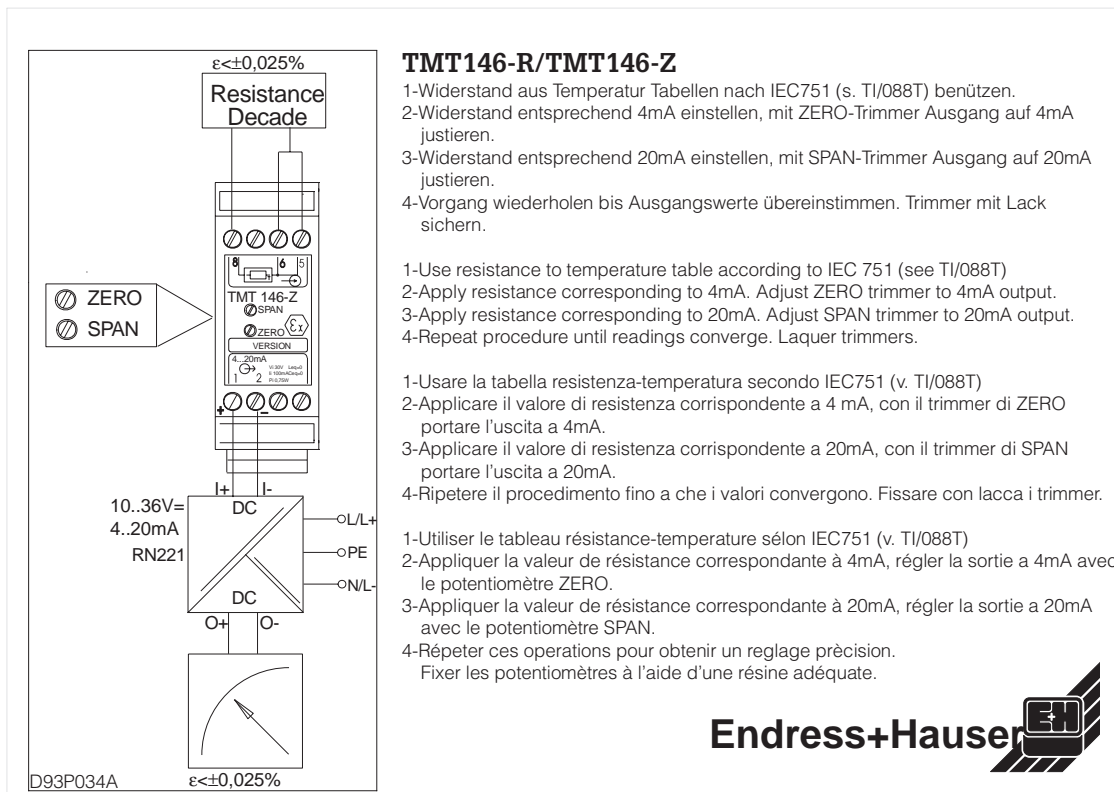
ε<±0,025%

Resistance Decade

8 6 5

TMT 146-Z

SPAN

ZERO

VERSION

4...20mA

1 2

Vi:30V Li≤μ0
Ii:100mA Ci≤μ0
Pi:0.75W

+ −

ZERO

SPAN

I+ I-

10..36V=
4..20mA
RN221

DC

DC

L/L+

PE

N/L-

O+ O-

D93P034A

ε<±0,025%

TMT146-R/TMT146-Z

1-Widerstand aus Temperatur Tabellen nach IEC751 (s. TI/088T) benützen.
2-Widerstand entsprechend 4mA einstellen, mit ZERO-Trimmer Ausgang auf 4mA justieren.
3-Widerstand entsprechend 20mA einstellen, mit SPAN-Trimmer Ausgang auf 20mA justieren.
4-Vorgang wiederholen bis Ausgangswerte übereinstimmen. Trimmer mit Lack sichern.

1-Use resistance to temperature table according to IEC 751 (see TI/088T)
2-Apply resistance corresponding to 4mA. Adjust ZERO trimmer to 4mA output.
3-Apply resistance corresponding to 20mA. Adjust SPAN trimmer to 20mA output.
4-Repeat procedure until readings converge. Laquer trimmers.

1-Usare la tabella resistenza-temperatura secondo IEC751 (v. TI/088T)
2-Applicare il valore di resistenza corrispondente a 4 mA, con il trimmer di ZERO portare l'uscita a 4mA.
3-Applicare il valore di resistenza corrispondente a 20mA, con il trimmer di SPAN portare l'uscita a 20mA.
4-Ripetere il procedimento fino a che i valori convergono. Fissare con lacca i trimmer.

1-Utiliser le tableau résistance-temperature sélon IEC751 (v. TI/088T)
2-Appliquer la valeur de résistance correspondante à 4mA, régler la sortie a 4mA avec le potentiomètre ZERO.
3-Appliquer la valeur de résistance correspondante à 20mA, régler la sortie a 20mA avec le potentiomètre SPAN.
4-Répeter ces operations pour obtenir un reglage prècision. Fixer les potentiomètres à l'aide d'une résine adéquate.

Endress+Hauser